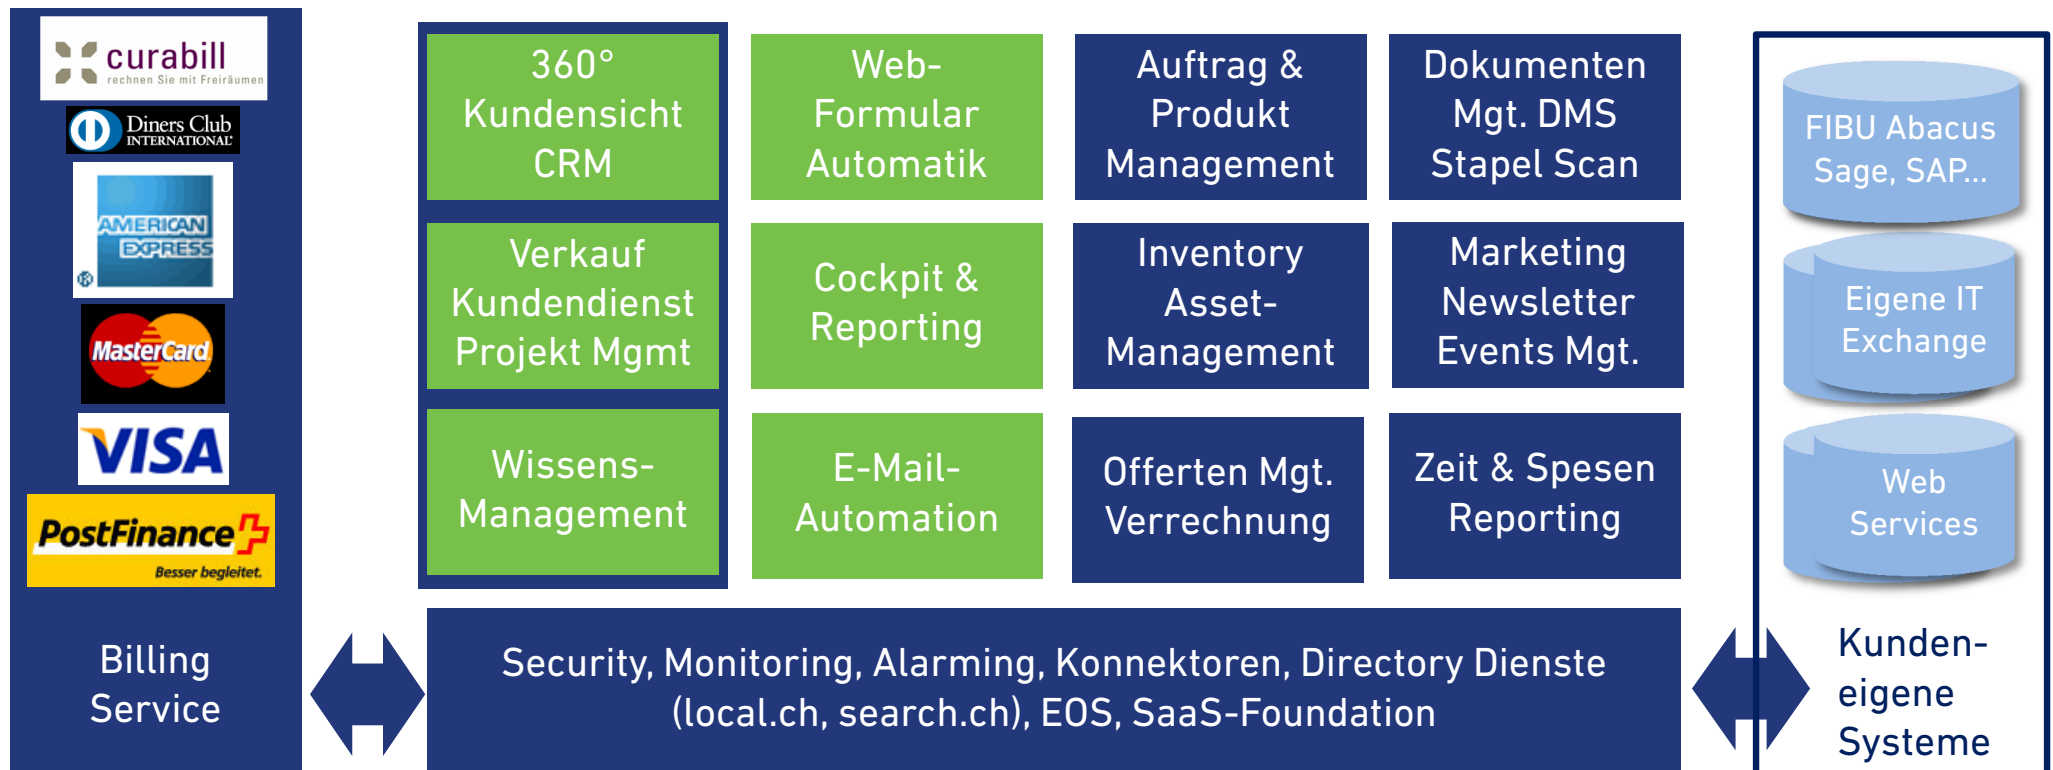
curabill
rechnen Sie mit Freiräumen

Diners Club INTERNATIONAL

AMERICAN EXPRESS

MasterCard

VISA

PostFinance
Besser begleitet.

Billing Service

360° Kundensicht CRM

Web-Formular Automatik

Auftrag & Produkt Management

Dokumenten Mgt. DMS Stapel Scan

Verkauf Kundendienst Projekt Mgmt

Cockpit & Reporting

Inventory Asset-Management

Marketing Newsletter Events Mgt.

Wissens-Management

E-Mail-Automation

Offerten Mgt. Verrechnung

Zeit & Spesen Reporting

Security, Monitoring, Alarming, Konnektoren, Directory Dienste (local.ch, search.ch), EOS, SaaS-Foundation

FIBU Abacus Sage, SAP...

Eigene IT Exchange

Web Services

Kunden-eigene Systeme